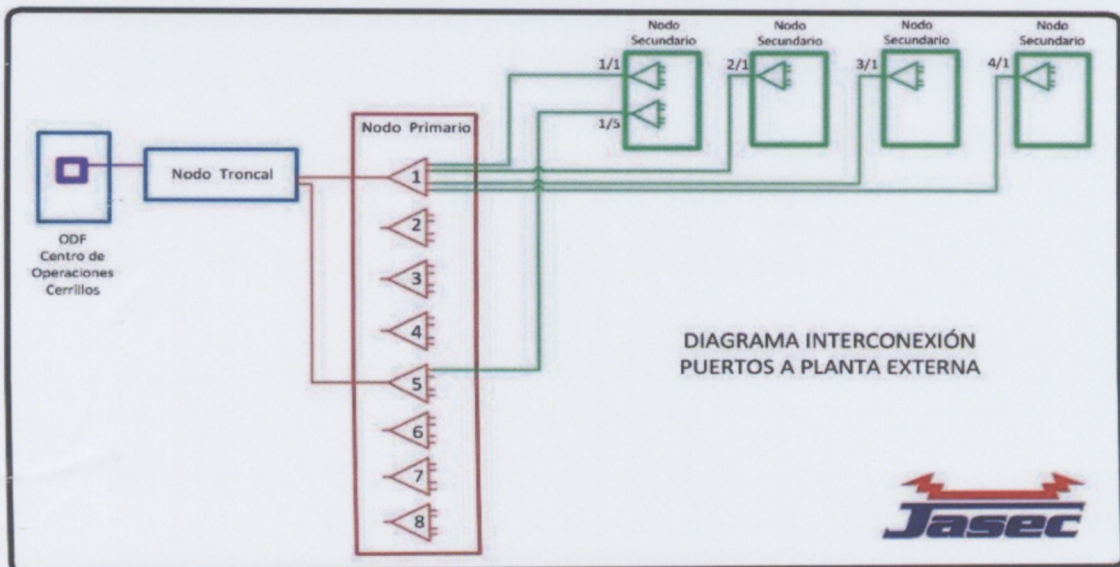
Nodo Secundario
Nodo Secundario
Nodo Secundario
Nodo Secundario

1/1
1/5
2/1
3/1
4/1

Nodo Primario

ODF
Centro de Operaciones Cerrillos

Nodo Troncal

1
2
3
4
5
6
7
8

DIAGRAMA INTERCONEXIÓN
PUERTOS A PLANTA EXTERNA

Jasec